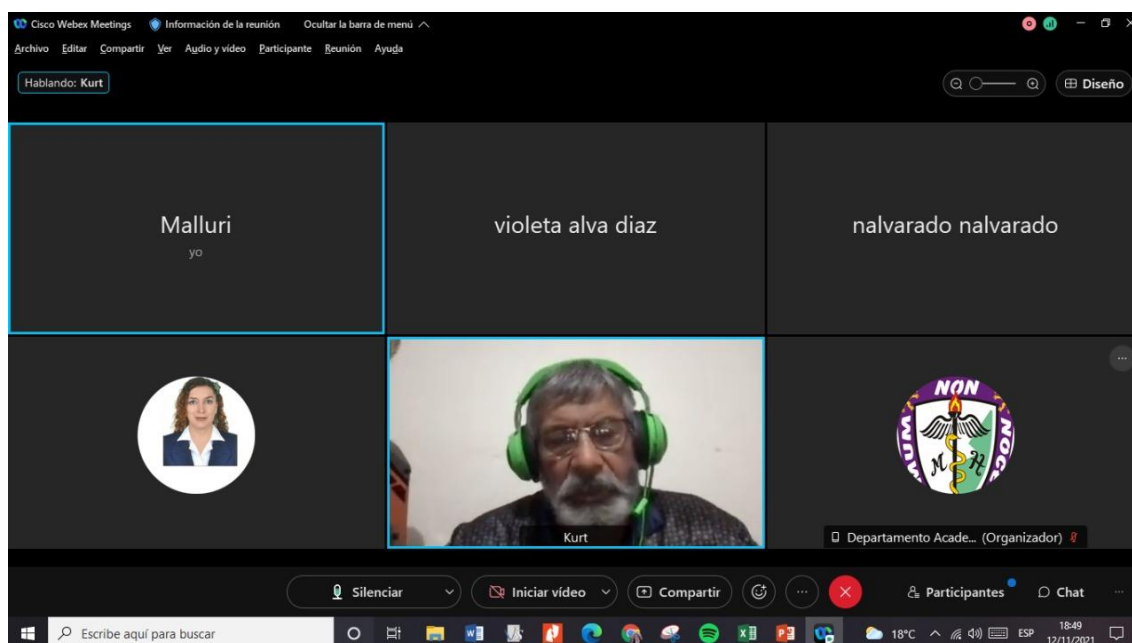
Cisco Webex Meetings Información de la reunión Ocultar la barra de menú

Archivo Editar Compartir Ver Audio y vídeo Participante Reunión Ayuda

Hablando: Kurt

Diseño

Malluri
yo

violeta alva diaz

nalvarado nalvarado

NON
NOC
MUM
M H

Kurt

Departamento Acade... (Organizador)

Silenciar

Iniciar vídeo

Compartir

Participantes

Chat

Escribe aquí para buscar

18°C

ESP

18:49
12/11/2021